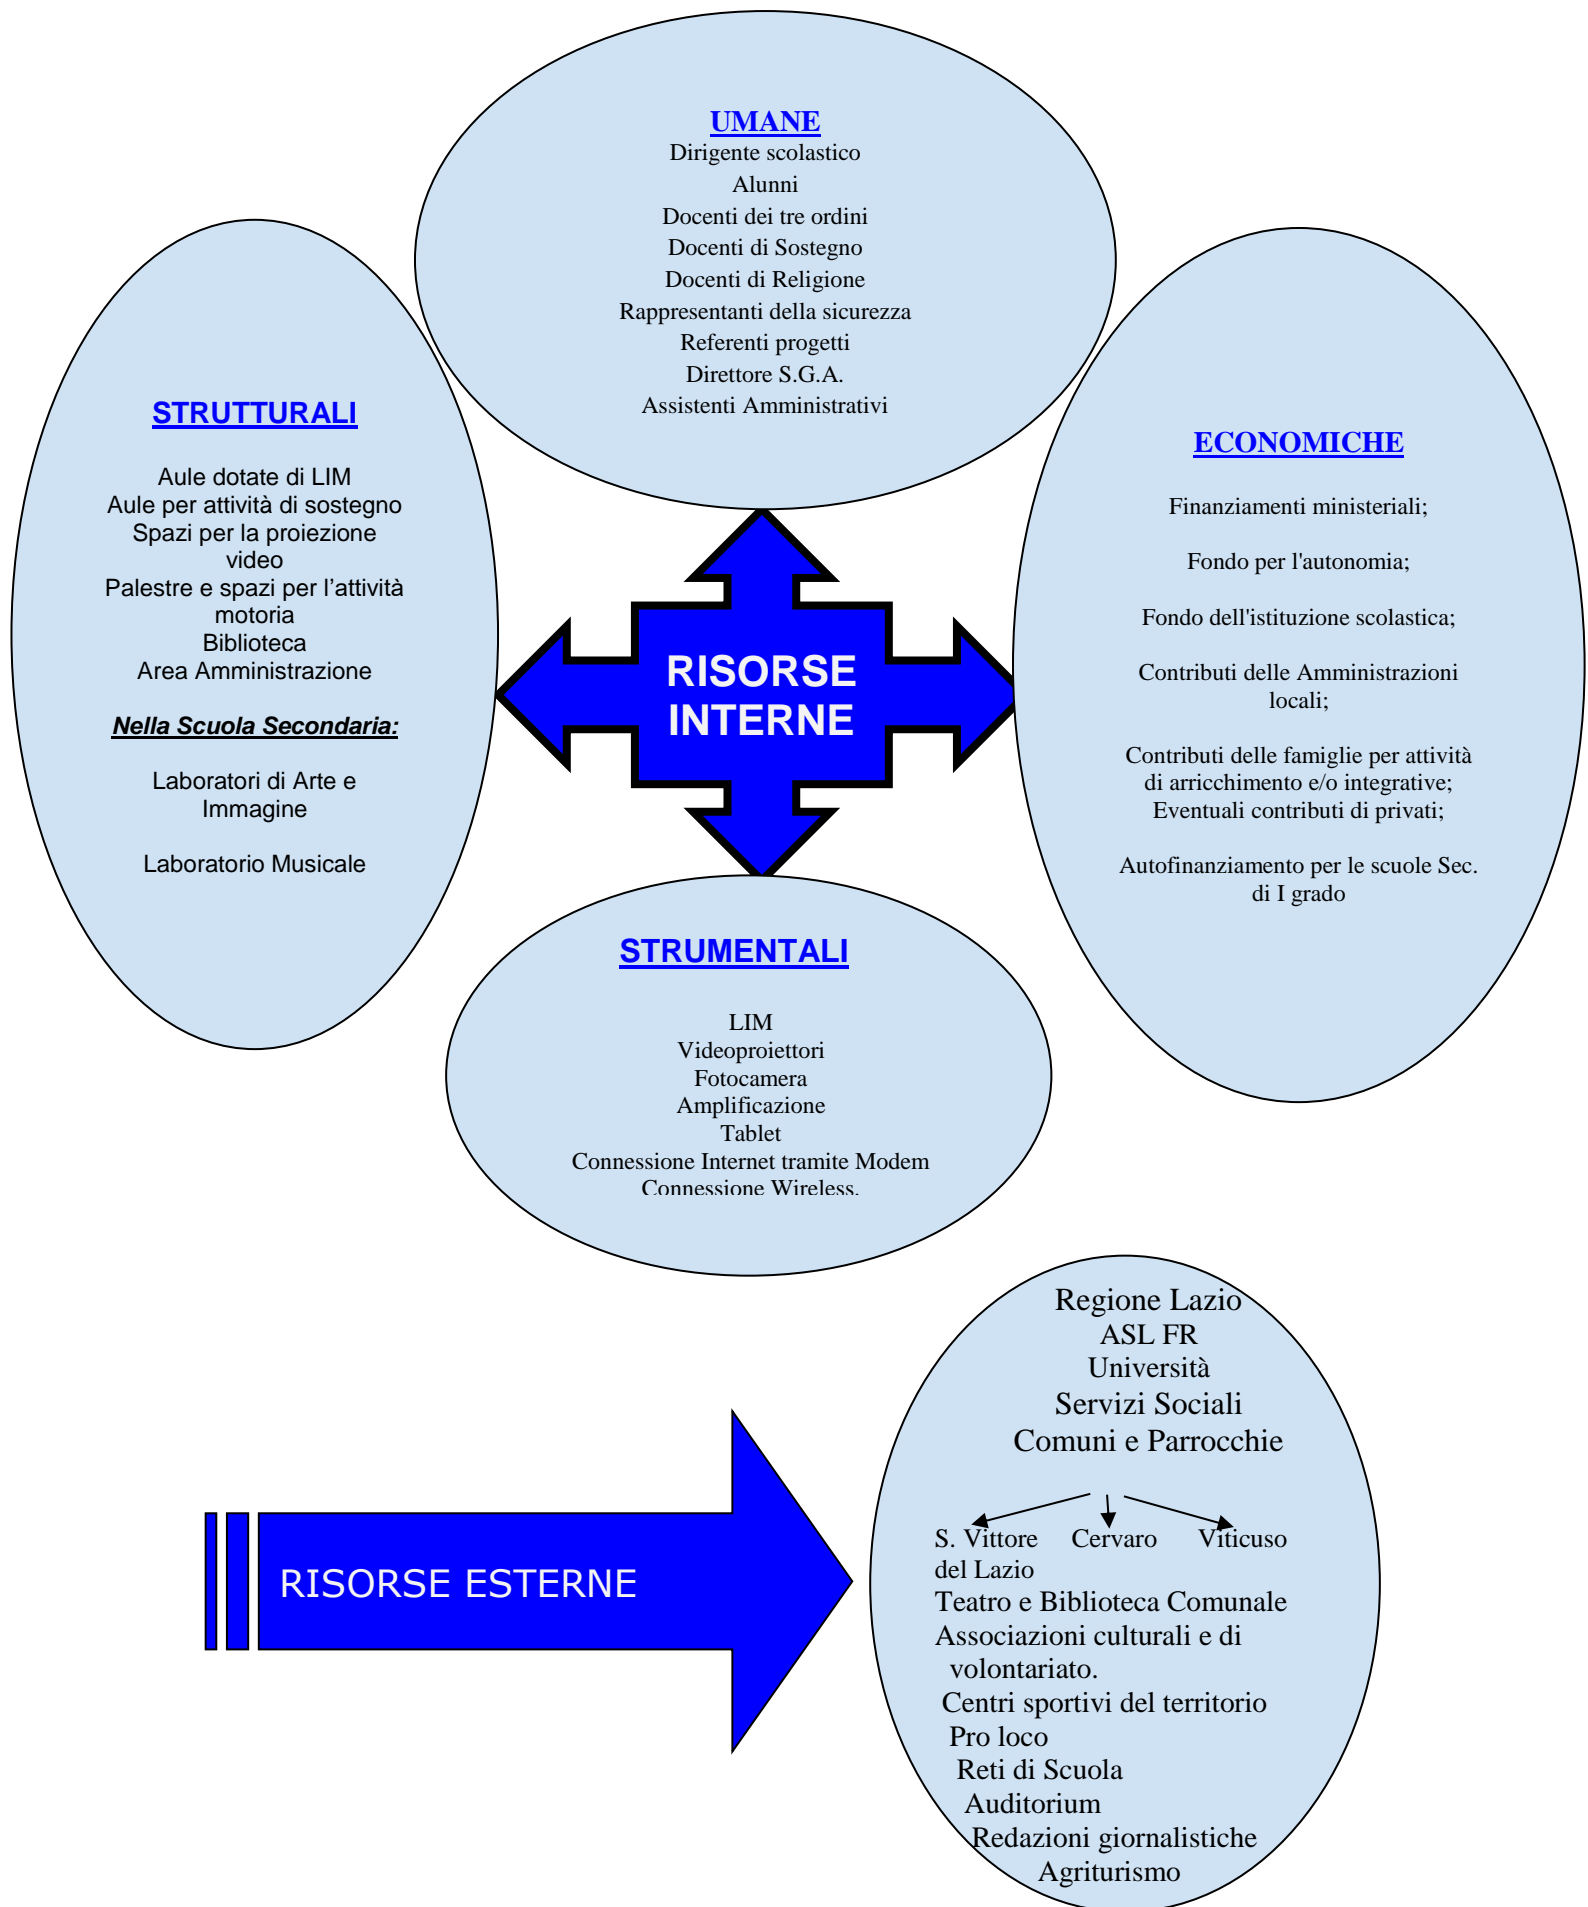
UMANE
Dirigente scolastico
Alunni
Docenti dei tre ordini
Docenti di Sostegno
Docenti di Religione
Rappresentanti della sicurezza
Referenti progetti
Direttore S.G.A.
Assistenti Amministrativi

STRUTTURALI

Aule dotate di LIM
Aule per attività di sostegno
Spazi per la proiezione video
Palestre e spazi per l’attività motoria
Biblioteca
Area Amministrazione

Nella Scuola Secondaria:

Laboratori di Arte e Immagine

Laboratorio Musicale

RISORSE INTERNE

ECONOMICHE

Finanziamenti ministeriali;

Fondo per l'autonomia;

Fondo dell'istituzione scolastica;

Contributi delle Amministrazioni locali;

Contributi delle famiglie per attività di arricchimento e/o integrative;
Eventuali contributi di privati;

Autofinanziamento per le scuole Sec. di I grado

STRUMENTALI

LIM
Videoproiettori
Fotocamera
Amplificazione
Tablet
Connessione Internet tramite Modem
Connessione Wireless.

RISORSE ESTERNE

Regione Lazio
ASL FR
Università
Servizi Sociali
Comuni e Parrocchie

S. Vittore del Lazio
Cervaro
Viticuso
Teatro e Biblioteca Comunale
Associazioni culturali e di volontariato.
Centri sportivi del territorio
Pro loco
Reti di Scuola
Auditorium
Redazioni giornalistiche
Agriturismo